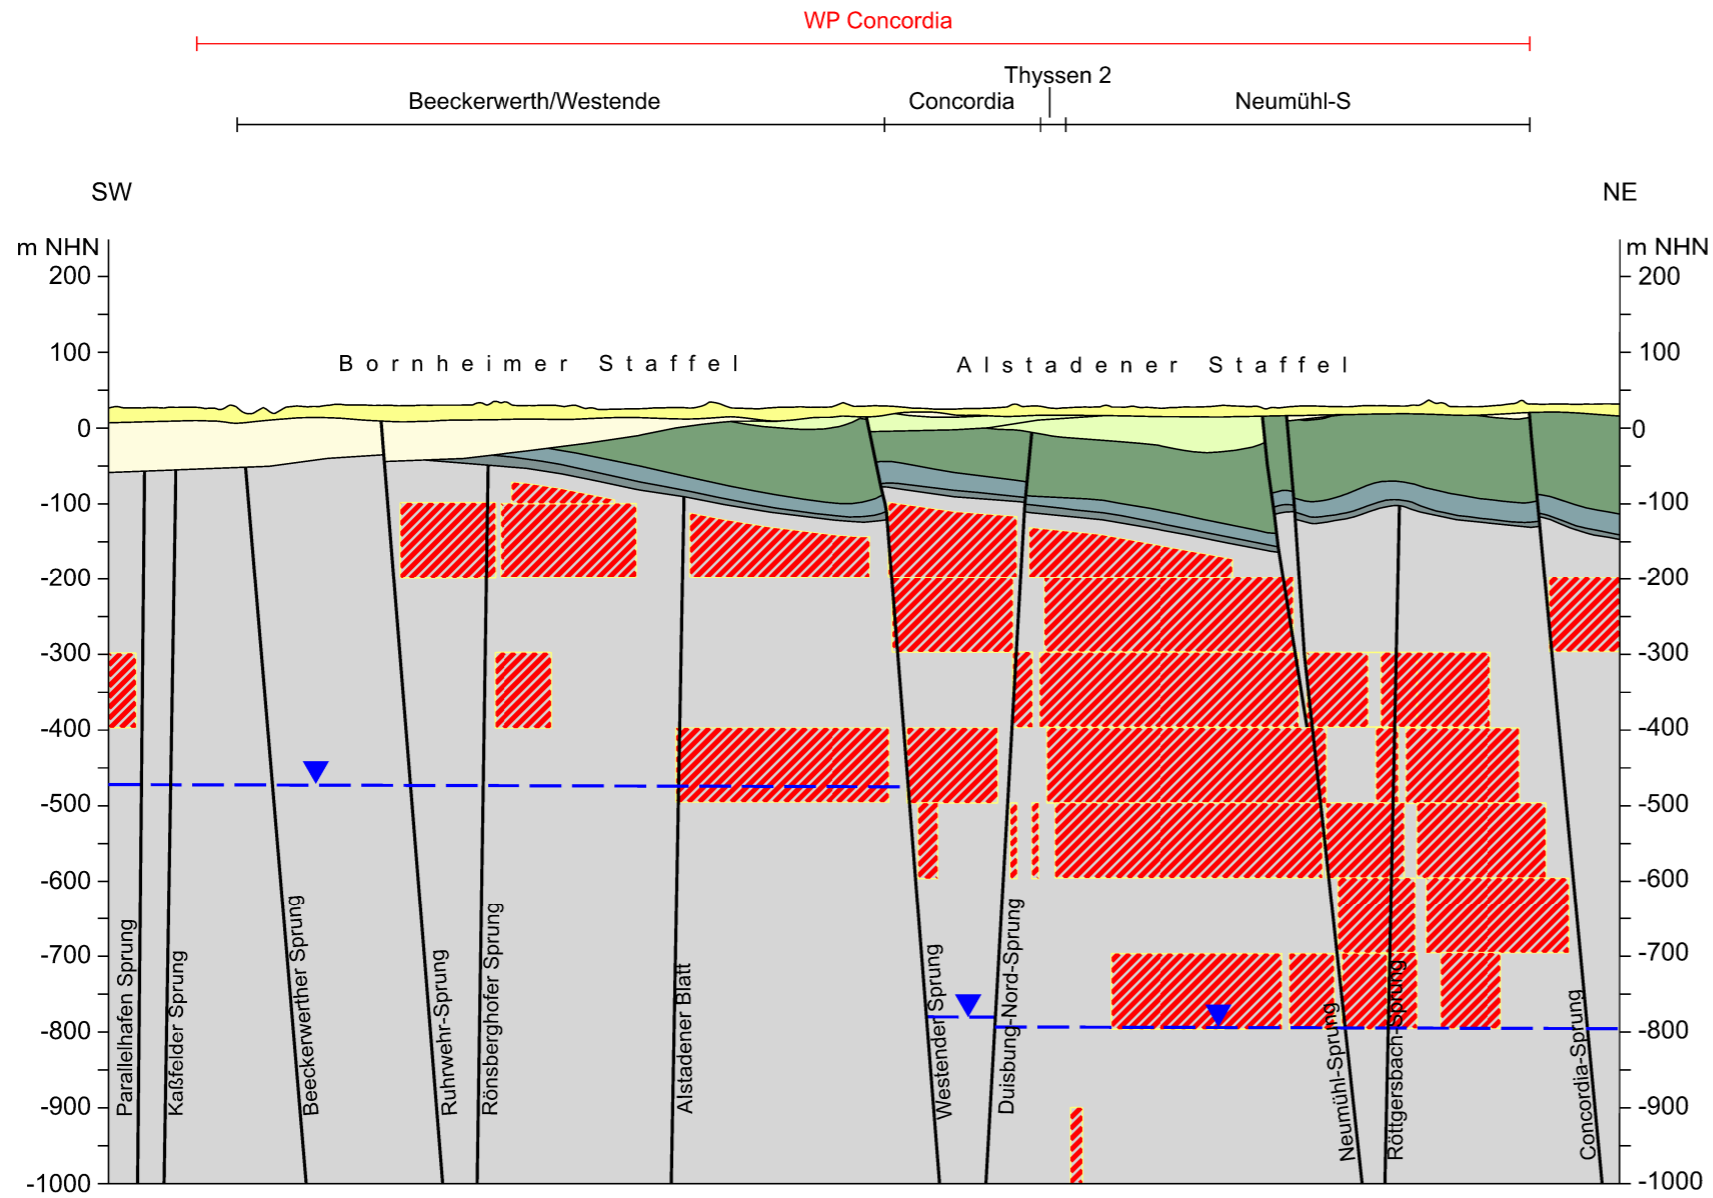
WP Concordia

Thyssen 2

Beeckerwerth/Westende

Concordia

Neumühl-S

SW

NE

m NHN

m NHN

200

200

100

100

0

0

-100

-100

-200

-200

-300

-300

-400

-400

-500

-500

-600

-600

-700

-700

-800

-800

-900

-900

-1000

-1000

Bornheimer Staffel

Alstadener Staffel

Parallelhafen Sprung

Kaßfelder Sprung

Beeckerwerther Sprung

Ruhrwehr-Sprung

Rönsberghofer Sprung

Alstadener Blatt

Westender Sprung

Duisburg-Nord-Sprung

Neumühl-Sprung

Röttgersbach-Sprung

Concordia-Sprung